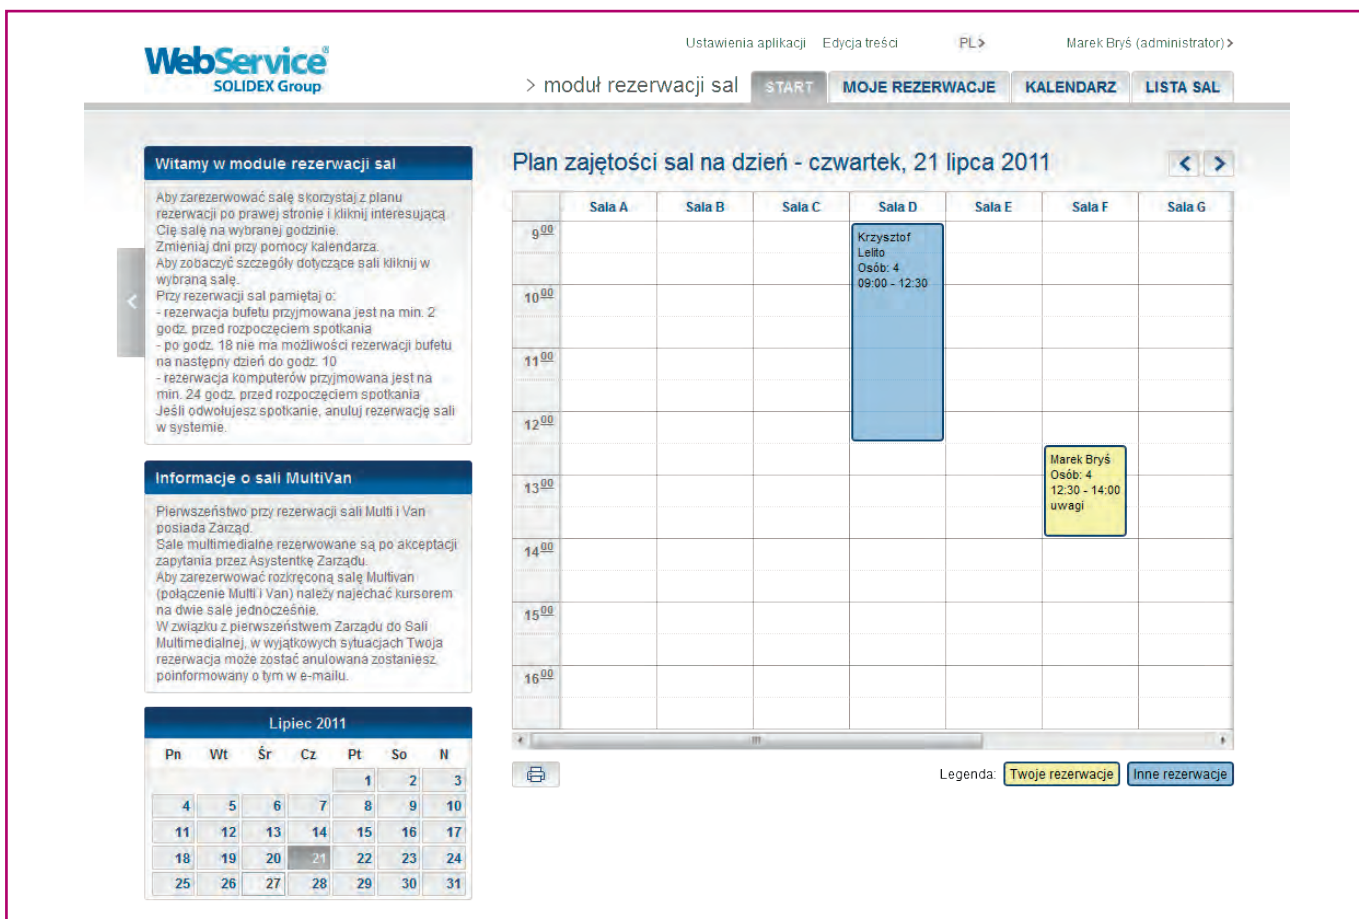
WebService®
SOLIDEX Group

Ustawienia aplikacji Edycja treści PL> Marek Bryś (administrator) >

> moduł rezerwacji sal START MOJE REZERWACJE KALENDARZ LISTA SAL

Witamy w module rezerwacji sal

Aby zarezerwować salę skorzystaj z planu rezerwacji po prawej stronie i kliknij interesującą Cię salę na wybranej godzinie.
Zmieniaj dni przy pomocy kalendarza.
Aby zobaczyć szczegóły dotyczące sali kliknij w wybraną salę.
Przy rezerwacji sal pamiętaj o:
- rezerwacja bufetu przyjmowana jest na min. 2 godz. przed rozpoczęciem spotkania
- po godz. 18 nie ma możliwości rezerwacji bufetu na następny dzień do godz. 10
- rezerwacja komputerów przyjmowana jest na min. 24 godz. przed rozpoczęciem spotkania
Jeśli odwołujesz spotkanie, anuluj rezerwację sali w systemie.

Informacje o sali MultiVan

Pierwszeństwo przy rezerwacji sali Multi i Van posiada Zarząd.
Sale multimedialne rezerwowane są po akceptacji zapytania przez Asystentkę Zarządu.
Aby zarezerwować rozkręconą salę Multivan (połączenie Multi i Van) należy najechać kursorem na dwie sale jednocześnie.
W związku z pierwszeństwem Zarządu do Sali Multimedialnej, w wyjątkowych sytuacjach Twoja rezerwacja może zostać anulowana zostaniesz poinformowany o tym w e-mailu.

Lipiec 2011

| Pn | Wt | Śr | Cz | Pt | So | N |
|---|---|---|---|---|---|---|
| | | | | 1 | 2 | 3 |
| 4 | 5 | 6 | 7 | 8 | 9 | 10 |
| 11 | 12 | 13 | 14 | 15 | 16 | 17 |
| 18 | 19 | 20 | 21 | 22 | 23 | 24 |
| 25 | 26 | 27 | 28 | 29 | 30 | 31 |

Plan zajętości sal na dzień - czwartek, 21 lipca 2011

| | Sala A | Sala B | Sala C | Sala D | Sala E | Sala F | Sala G |
|---|---|---|---|---|---|---|---|
| $9^{00}$ | | | | Krzysztof Lelito Osób: 4 09:00 - 12:30 | | | |
| $10^{00}$ | | | | | | | |
| $11^{00}$ | | | | | | | |
| $12^{00}$ | | | | | | Marek Bryś Osób: 4 12:30 - 14:00 uwagi | |
| $13^{00}$ | | | | | | | |
| $14^{00}$ | | | | | | | |
| $15^{00}$ | | | | | | | |
| $16^{00}$ | | | | | | | |

Legenda: Twoje rezerwacje Inne rezerwacje